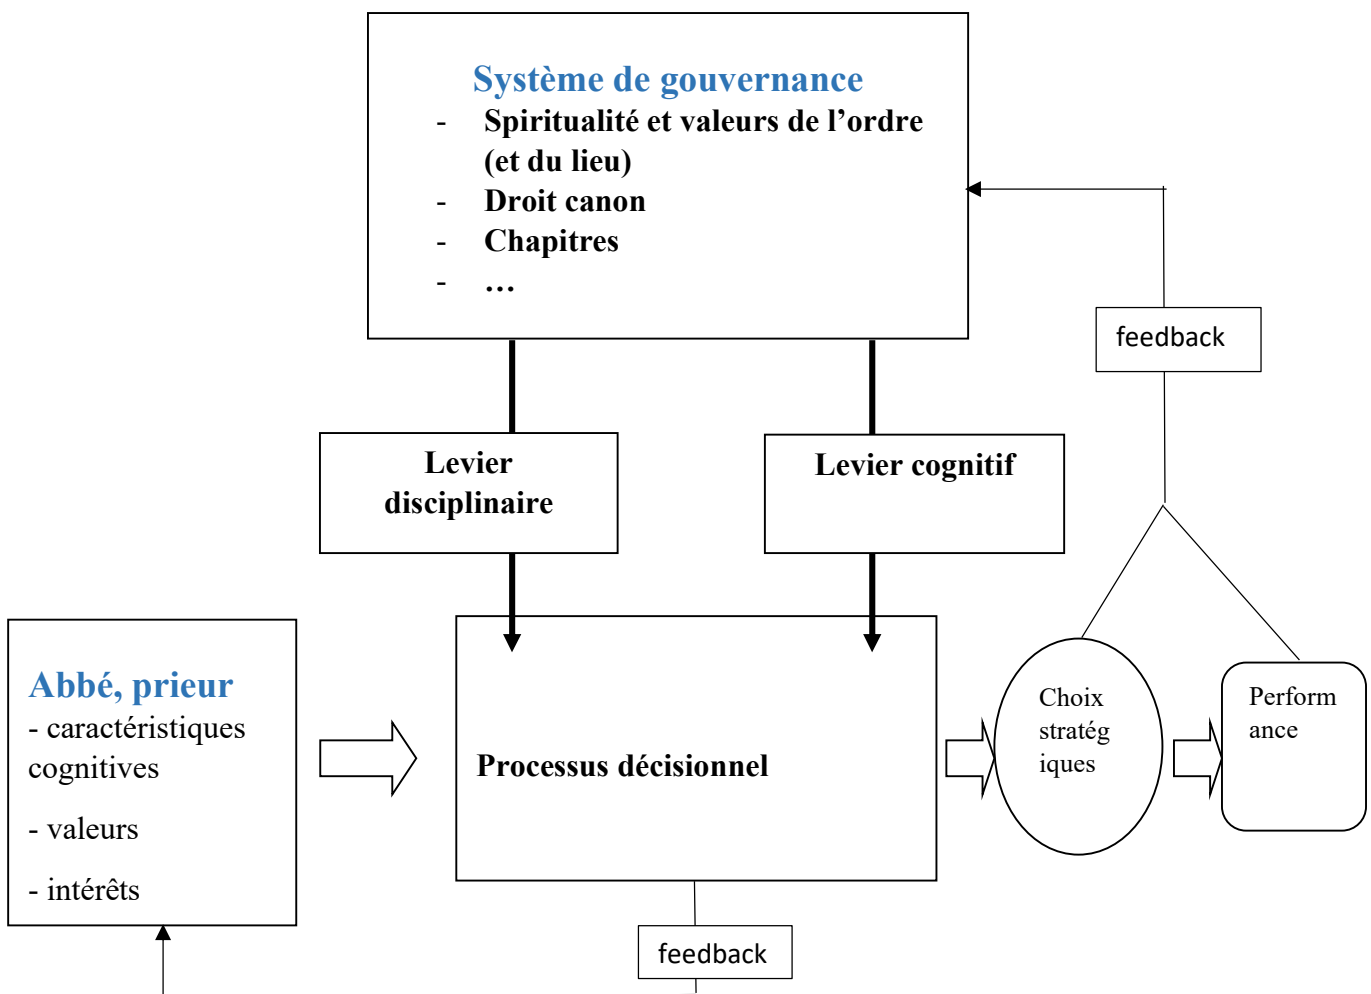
Système de gouvernance
- Spiritualité et valeurs de l’ordre (et du lieu)
- Droit canon
- Chapitres
- …

feedback

Levier disciplinaire

Levier cognitif

Abbé, prieur
- caractéristiques cognitives
- valeurs
- intérêts

Processus décisionnel

Choix stratégiques

Performance

feedback